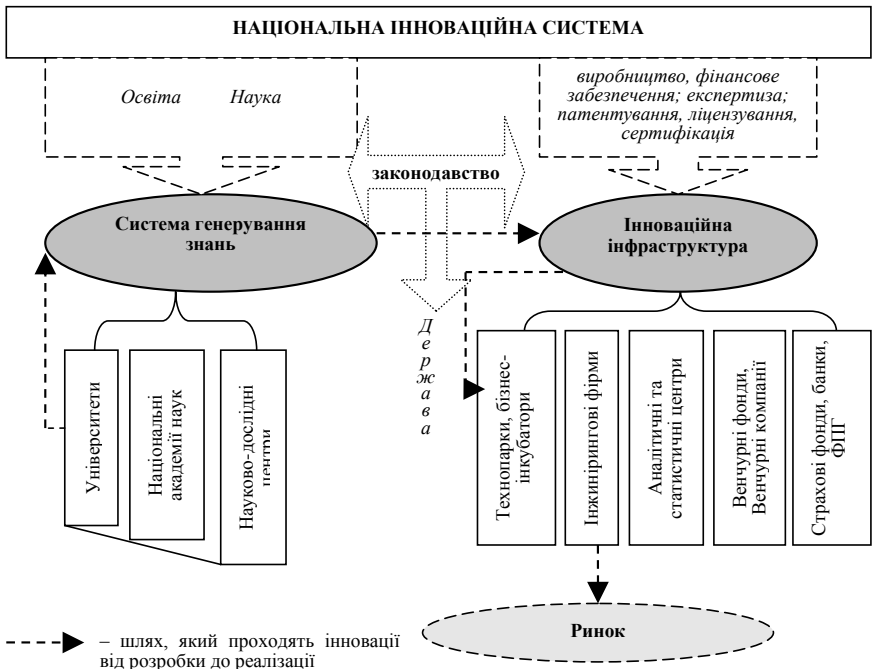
НАЦІОНАЛЬНА ІННОВАЦІЙНА СИСТЕМА

Освіта Наука

виробництво, фінансове забезпечення; експертиза; патентування, ліцензування, сертифікація

законодавство

Система генерування знань

Інноваційна інфраструктура

Держава

Університети

Національні академії наук

Науково-дослідні центри

Технопарки, бізнес-інкубатори

Інжинірингові фірми

Аналітичні та статистичні центри

Венчурні фонди, Венчурні компанії

Страхові фонди, банки, ФПГ

Ринок

– шлях, який проходять інновації від розробки до реалізації